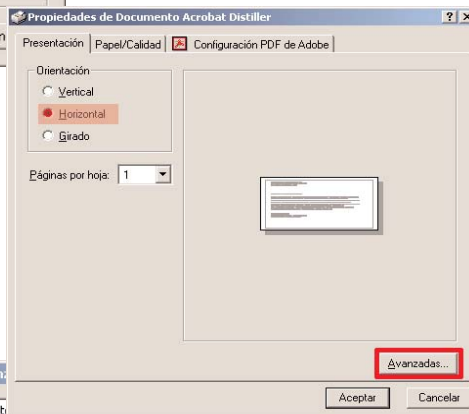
Propiedades de Documento Acrobat Distiller

?

X

Presentación

Papel/Calidad

Configuración PDF de Adobe

Orientación

Vertical

Horizontal

Girado

Páginas por hoja:

1

Avanzadas...

Aceptar

Cancelar